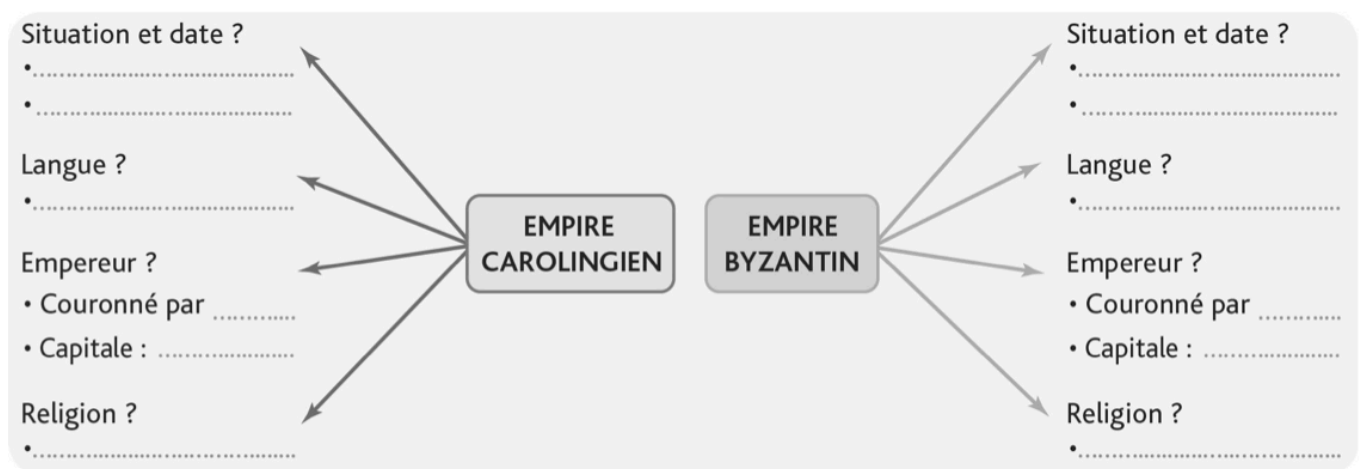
Situation et date ?
•.................................
•.................................

Langue ?
•.................................

Empereur ?
• Couronné par ...........
• Capitale : ....................

Religion ?
•.................................

EMPIRE CAROLINGIEN

EMPIRE BYZANTIN

Situation et date ?
•.................................
•.................................

Langue ?
•.................................

Empereur ?
• Couronné par ...........
• Capitale : ....................

Religion ?
•.................................